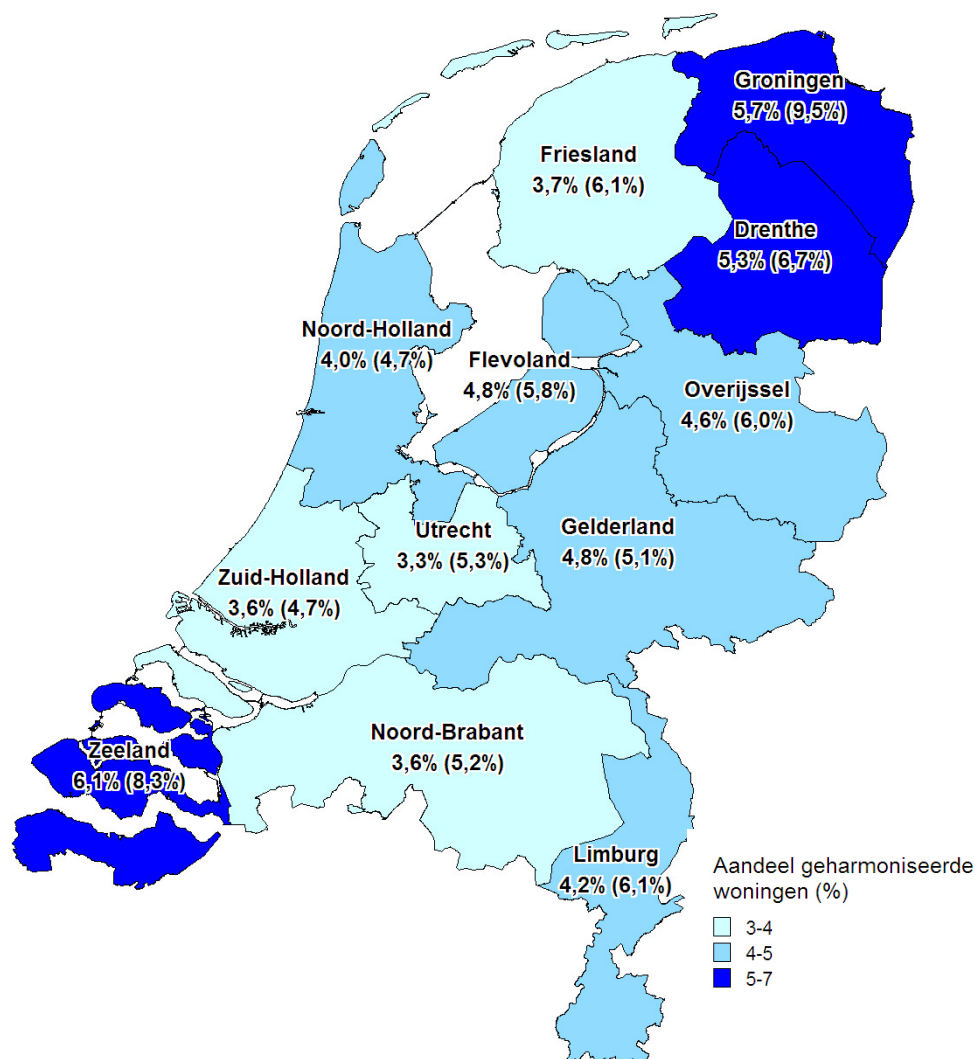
Groningen
5,7% (9,5%)

Friesland
3,7% (6,1%)

Drenthe
5,3% (6,7%)

Noord-Holland
4,0% (4,7%)

Flevoland
4,8% (5,8%)

Overijssel
4,6% (6,0%)

Utrecht
3,3% (5,3%)

Gelderland
4,8% (5,1%)

Zuid-Holland
3,6% (4,7%)

Noord-Brabant
3,6% (5,2%)

Zeeland
6,1% (8,3%)

Limburg
4,2% (6,1%)

Aandeel geharmoniseerde woningen (%)
3-4
4-5
5-7